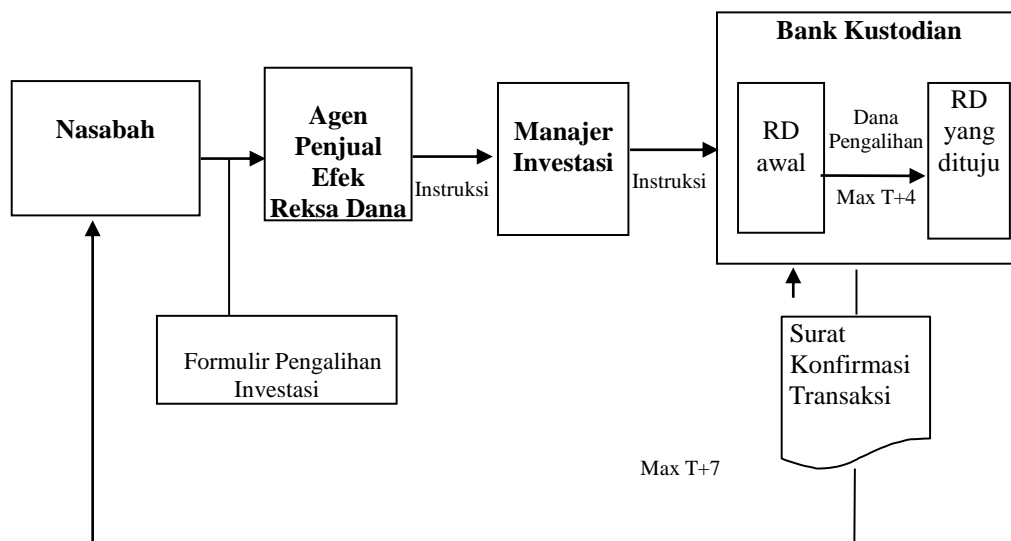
Bank Kustodian

Nasabah

Agen Penjual Efek Reksa Dana

Instruksi

Manajer Investasi

Instruksi

RD awal

Dana Pengalihan

Max T+4

RD yang dituju

Formulir Pengalihan Investasi

Surat Konfirmasi Transaksi

Max T+7